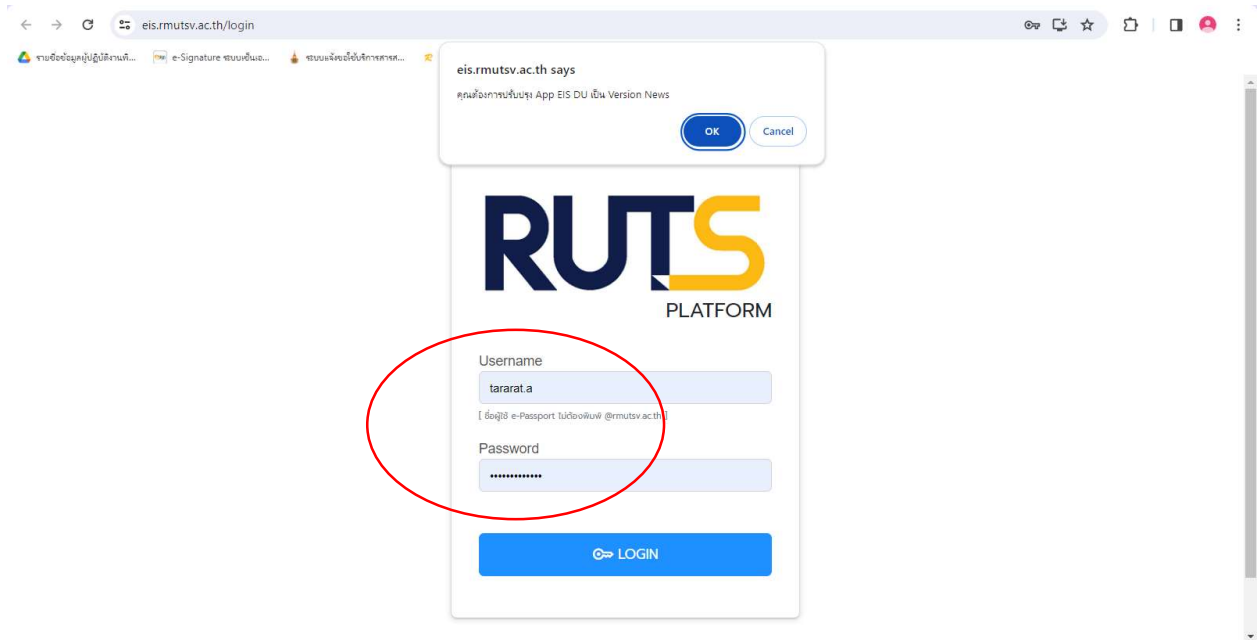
eis.rmutsv.ac.th/login

รายชื่อข้อมูลผู้ปฏิบัติงานที่... e-Signature ระบบเซ็นเอ... ระบบแจ้งขอใช้บริการสารส...

eis.rmutsv.ac.th says

คุณต้องการปรับปรุง App EIS DU เป็น Version News

OK Cancel

RUTS

PLATFORM

Username

tararat.a

[ ชื่อผู้ใช้ e-Passport ไม่ต้องพิมพ์ @rmutsv.ac.th ]

Password

•••••••••••••

LOGIN